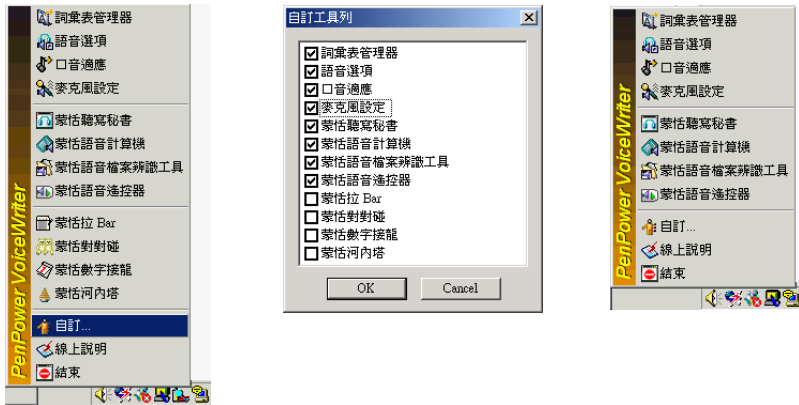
詞彙表管理器
語音選項
口音適應
麥克風設定
蒙恬聽寫秘書
蒙恬語音計算機
蒙恬語音檔案辨識工具
蒙恬語音遙控器
蒙恬拉 Bar
蒙恬對對碰
蒙恬數字接龍
蒙恬河內塔
自訂...
線上說明
結束
PenPower VoiceWriter

自訂工具列
☑ 詞彙表管理器
☑ 語音選項
☑ 口音適應
☑ 麥克風設定
☑ 蒙恬聽寫秘書
☑ 蒙恬語音計算機
☑ 蒙恬語音檔案辨識工具
☑ 蒙恬語音遙控器
☐ 蒙恬拉 Bar
☐ 蒙恬對對碰
☐ 蒙恬數字接龍
☐ 蒙恬河內塔
OK
Cancel

詞彙表管理器
語音選項
口音適應
麥克風設定
蒙恬聽寫秘書
蒙恬語音計算機
蒙恬語音檔案辨識工具
蒙恬語音遙控器
自訂...
線上說明
結束
PenPower VoiceWriter